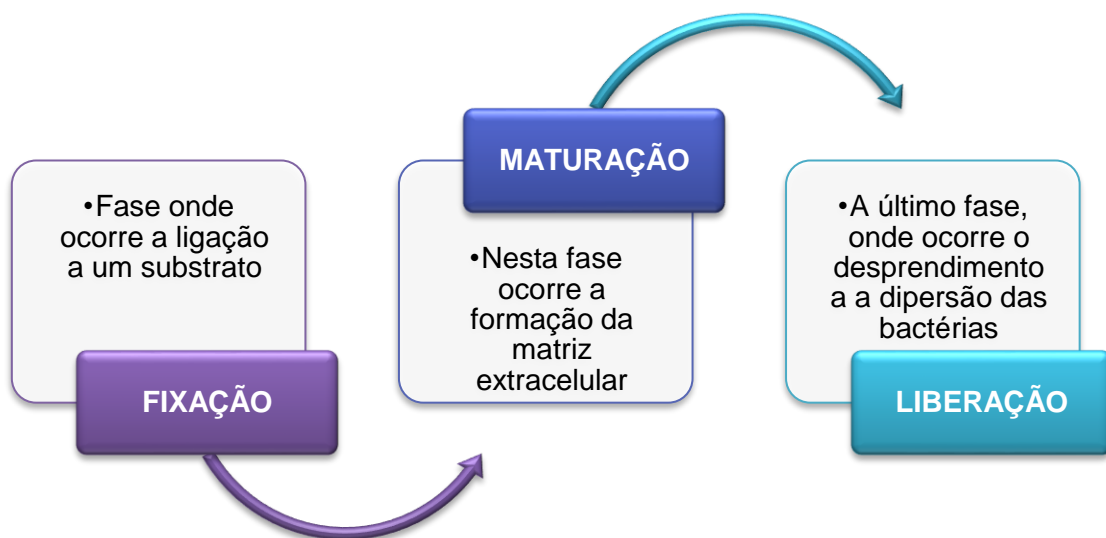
•Fase onde ocorre a ligação a um substrato

FIXAÇÃO

MATURAÇÃO

•Nesta fase ocorre a formação da matriz extracelular

•A último fase, onde ocorre o desprendimento a a dipersão das bactérias

LIBERAÇÃO